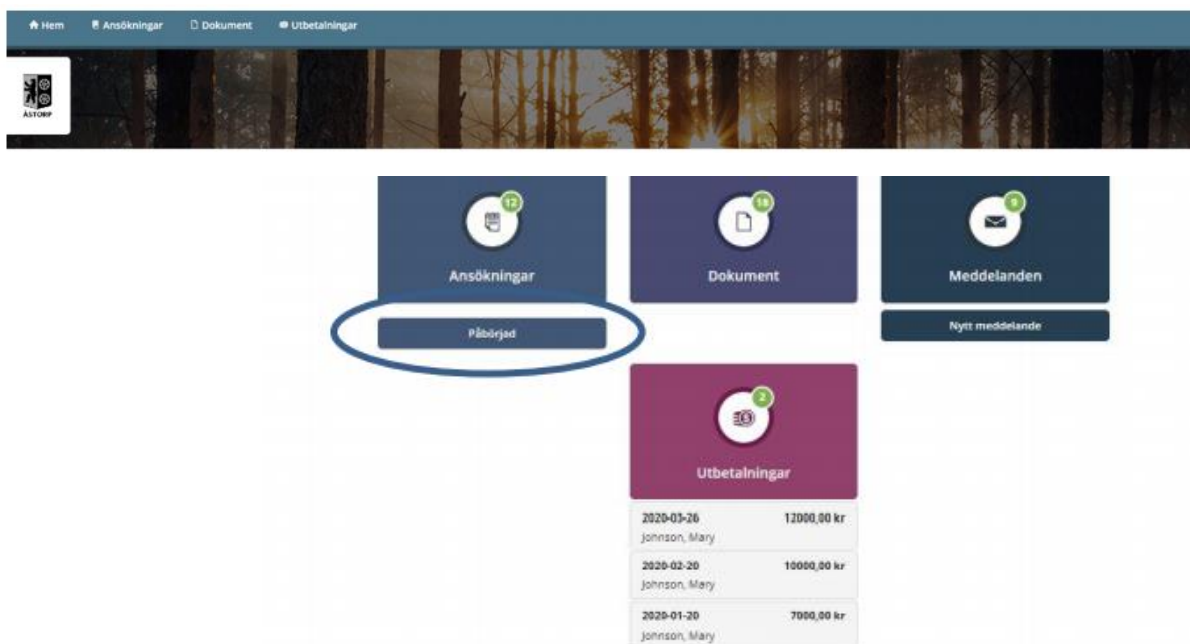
Hem Ansökningar Dokument Utbetalningar

ÅSTORP

12
Ansökningar

Påbörjad

18
Dokument

9
Meddelanden

Nytt meddelande

2
Utbetalningar

2020-03-26 12000,00 kr
Johnson, Mary

2020-02-20 10000,00 kr
Johnson, Mary

2020-01-20 7000,00 kr
Johnson, Mary